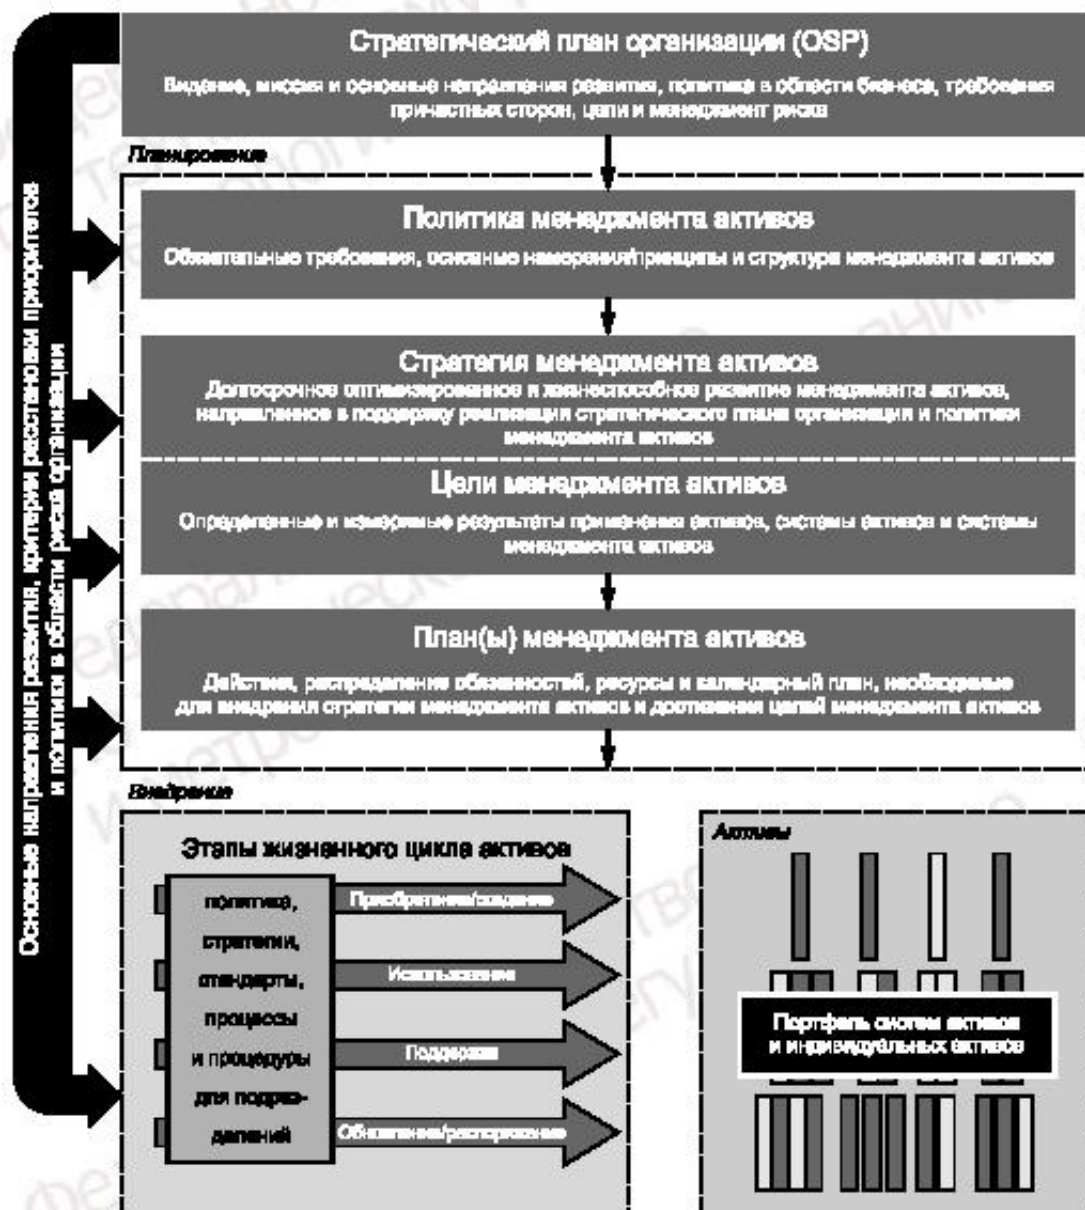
Стратегический план организации (OSP)

Видение, миссия и основные направления развития, политика в области бизнеса, требования причастных сторон, цели и менеджмент риска

Планирование

Политика менеджмента активов

Обязательные требования, основные намерения/принципы и структура менеджмента активов

Стратегия менеджмента активов

Долгосрочное оптимизированное и жизнеспособное развитие менеджмента активов, направленное в поддержку реализации стратегического плана организации и политики менеджмента активов

Цели менеджмента активов

Определенные и измеримые результаты применения активов, системы активов и системы менеджмента активов

План(ы) менеджмента активов

Действия, распределение обязанностей, ресурсы и календарный план, необходимые для внедрения стратегии менеджмента активов и достижения целей менеджмента активов

Внедрение

Этапы жизненного цикла активов

политика, стратегии, стандарты, процессы и процедуры для подразделений

Приобретение/создание

Использование

Поддержка

Обновление/распоряжение

Активы

Портфель систем активов и индивидуальных активов

Основные направления развития, критерии расстановки приоритетов и политики в области риска организации